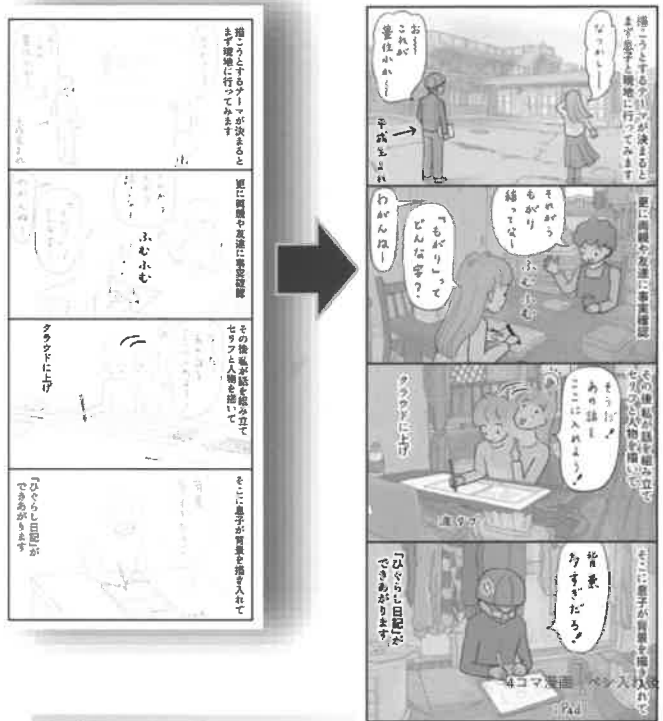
描こうとするテーマが決まると
まず現地に行ってみます

更に両親や友達に事実確認

ふむふむ

その後私が話を組み立て
セリフと人物を描いて

クラウドに上げ

そこに息子が背景を描き入れて

「ひぐらし日記」が
できあがります

描こうとするテーマが決まると
まず息子と現地に行ってみます

なつかしー

おー これが 豊住小か…

平成生まれ

更に両親や友達に事実確認

それから もがり 紐って な～

「もがり」って どんな字？

わがんねー

ふむふむ

その後私が話を組み立て
セリフと人物を描いて

クラウドに上げ

そうだ！ あの話を ここに入れよう！

iPad

そこに息子が背景を描き入れて

背景 多すぎだろ！

「ひぐらし日記」が
できあがります

4コマ漫画 ペン入れ

iPad